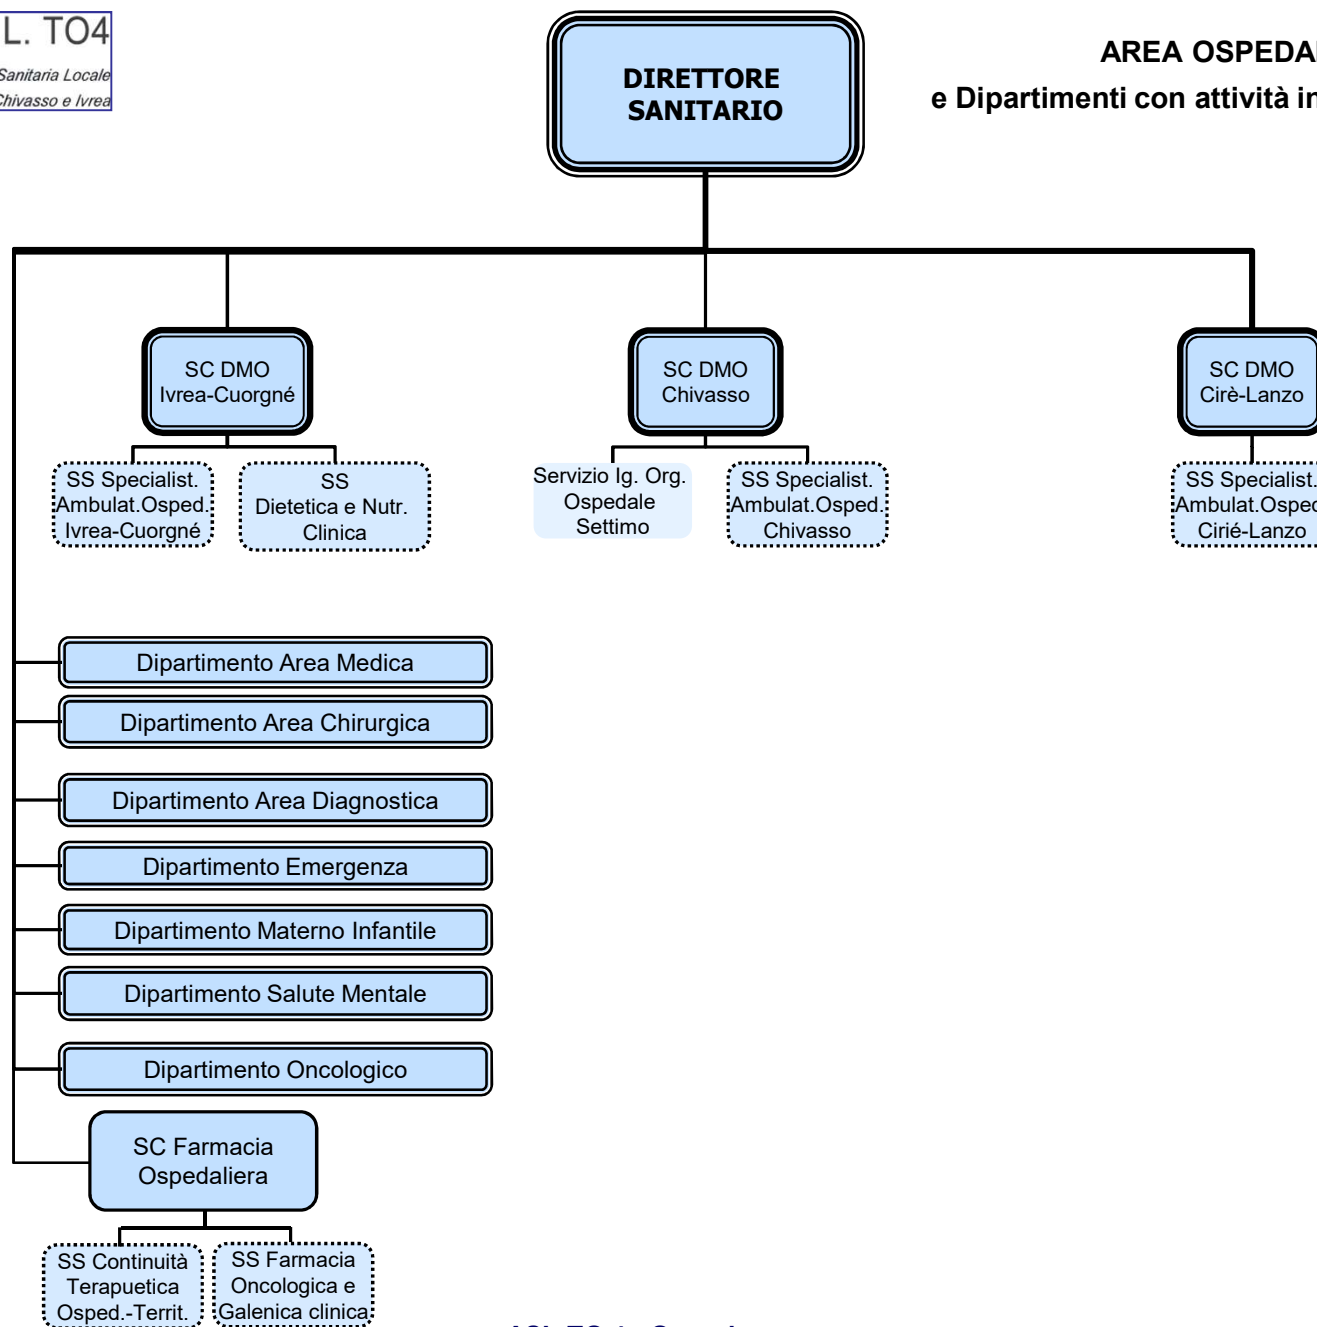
L. TO4
Sanitaria Locale
Chivasso e Ivrea

DIRETTORE SANITARIO

AREA OSPEDA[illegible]
e Dipartimenti con attività in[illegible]

SC DMO Ivrea-Cuorgné

SS Specialist. Ambulat.Osped. Ivrea-Cuorgné

SS Dietetica e Nutr. Clinica

SC DMO Chivasso

Servizio Ig. Org. Ospedale Settimo

SS Specialist. Ambulat.Osped. Chivasso

SC DMO Cirè-Lanzo

SS Specialist. Ambulat.Osped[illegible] Cirié-Lanzo

Dipartimento Area Medica

Dipartimento Area Chirurgica

Dipartimento Area Diagnostica

Dipartimento Emergenza

Dipartimento Materno Infantile

Dipartimento Salute Mentale

Dipartimento Oncologico

SC Farmacia Ospedaliera

SS Continuità Terapuetica Osped.-Territ.

SS Farmacia Oncologica e Galenica clinica

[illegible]